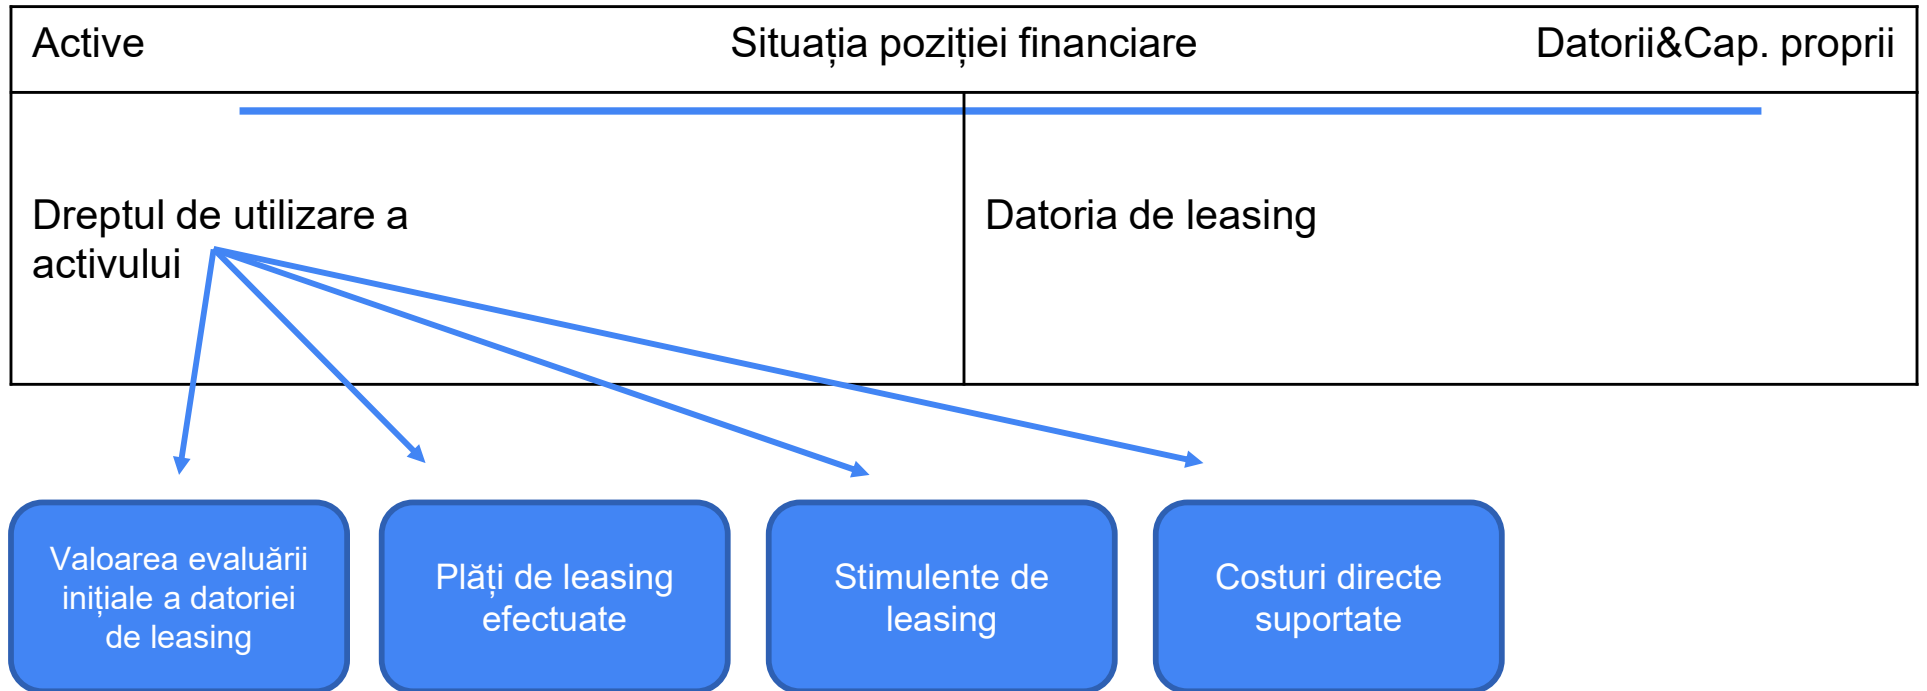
Active

Situația poziției financiare

Datorii&Cap. proprii

Dreptul de utilizare a activului

Datoria de leasing

Valoarea evaluării inițiale a datoriei de leasing

Plăți de leasing efectuate

Stimulente de leasing

Costuri directe suportate